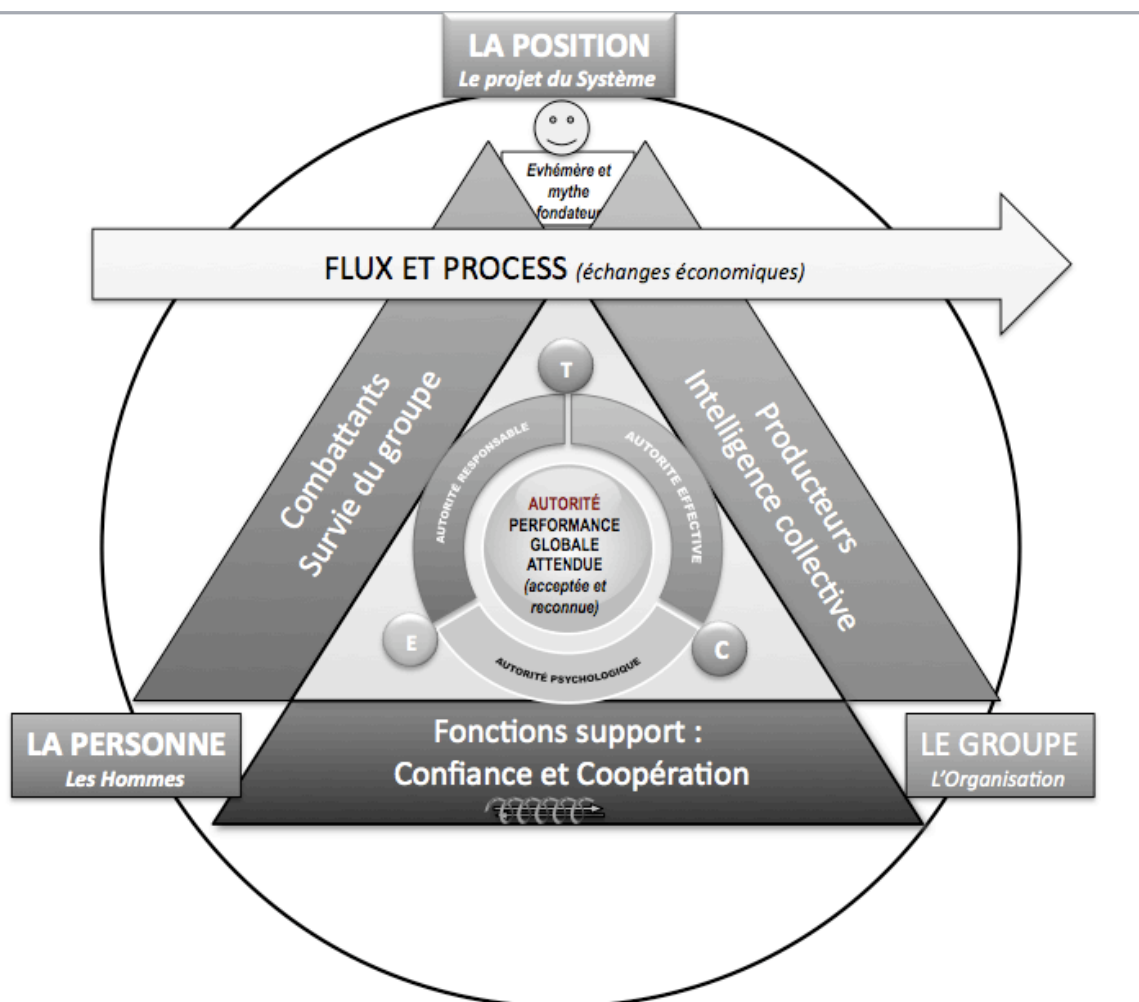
LA POSITION
Le projet du Système

Evhémère et mythe fondateur

FLUX ET PROCESS (échanges économiques)

Combattants
Survie du groupe

Producteurs
Intelligence collective

T

AUTORITÉ RESPONSABLE

AUTORITÉ EFFECTIVE

AUTORITÉ
PERFORMANCE GLOBALE ATTENDUE
(acceptée et reconnue)

E

C

AUTORITÉ PSYCHOLOGIQUE

LA PERSONNE
Les Hommes

Fonctions support :
Confiance et Coopération

LE GROUPE
L'Organisation